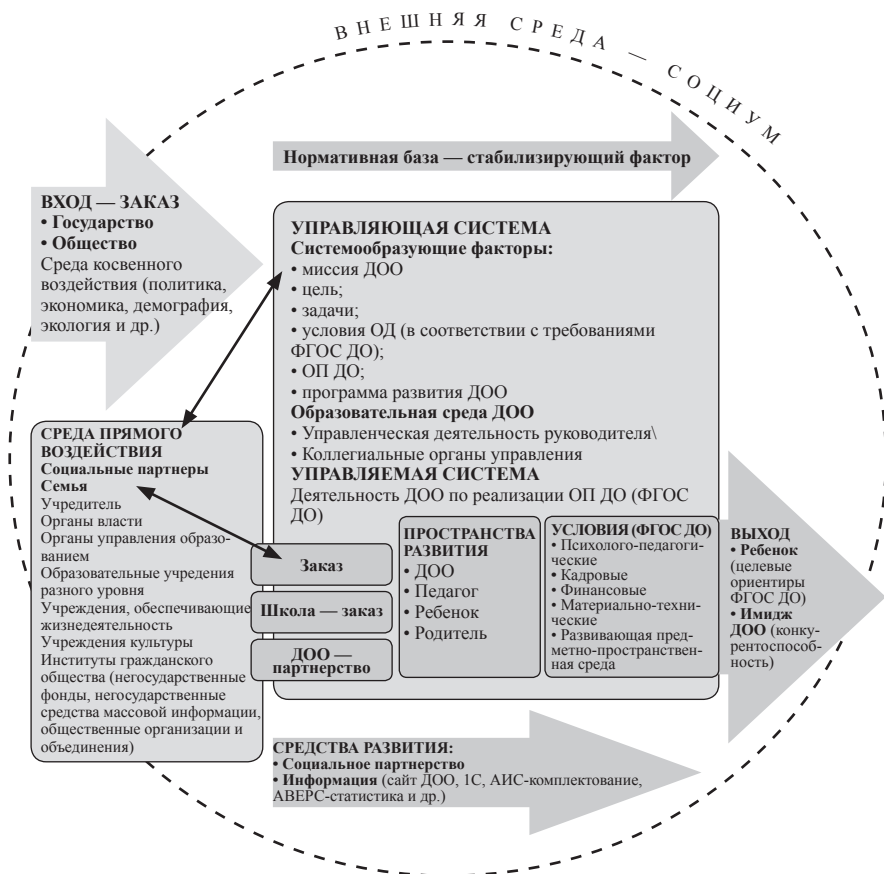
ВНЕШНЯЯ СРЕДА — СОЦИУМ

Нормативная база — стабилизирующий фактор

ВХОД — ЗАКАЗ
• Государство
• Общество
Среда косвенного воздействия (политика, экономика, демография, экология и др.)

УПРАВЛЯЮЩАЯ СИСТЕМА
Системообразующие факторы:
• миссия ДОО
• цель;
• задачи;
• условия ОД (в соответствии с требованиями ФГОС ДО);
• ОП ДО;
• программа развития ДОО
Образовательная среда ДОО
• Управленческая деятельность руководителя\
• Коллегиальные органы управления
УПРАВЛЯЕМАЯ СИСТЕМА
Деятельность ДОО по реализации ОП ДО (ФГОС ДО)

СРЕДА ПРЯМОГО ВОЗДЕЙСТВИЯ
Социальные партнеры
Семья
Учредитель
Органы власти
Органы управления образованием
Образовательные учреждения разного уровня
Учреждения, обеспечивающие жизнедеятельность
Учреждения культуры
Институты гражданского общества (негосударственные фонды, негосударственные средства массовой информации, общественные организации и объединения)

Заказ

Школа — заказ

ДОО — партнерство

ПРОСТРАНСТВА РАЗВИТИЯ
• ДОО
• Педагог
• Ребенок
• Родитель

УСЛОВИЯ (ФГОС ДО)
• Психолого-педагогические
• Кадровые
• Финансовые
• Материально-технические
• Развивающая предметно-пространственная среда

ВЫХОД
• Ребенок (целевые ориентиры ФГОС ДО)
• Имидж ДОО (конкурентоспособность)

СРЕДСТВА РАЗВИТИЯ:
• Социальное партнерство
• Информация (сайт ДОО, 1С, АИС-комплектование, АВЕРС-статистика и др.)